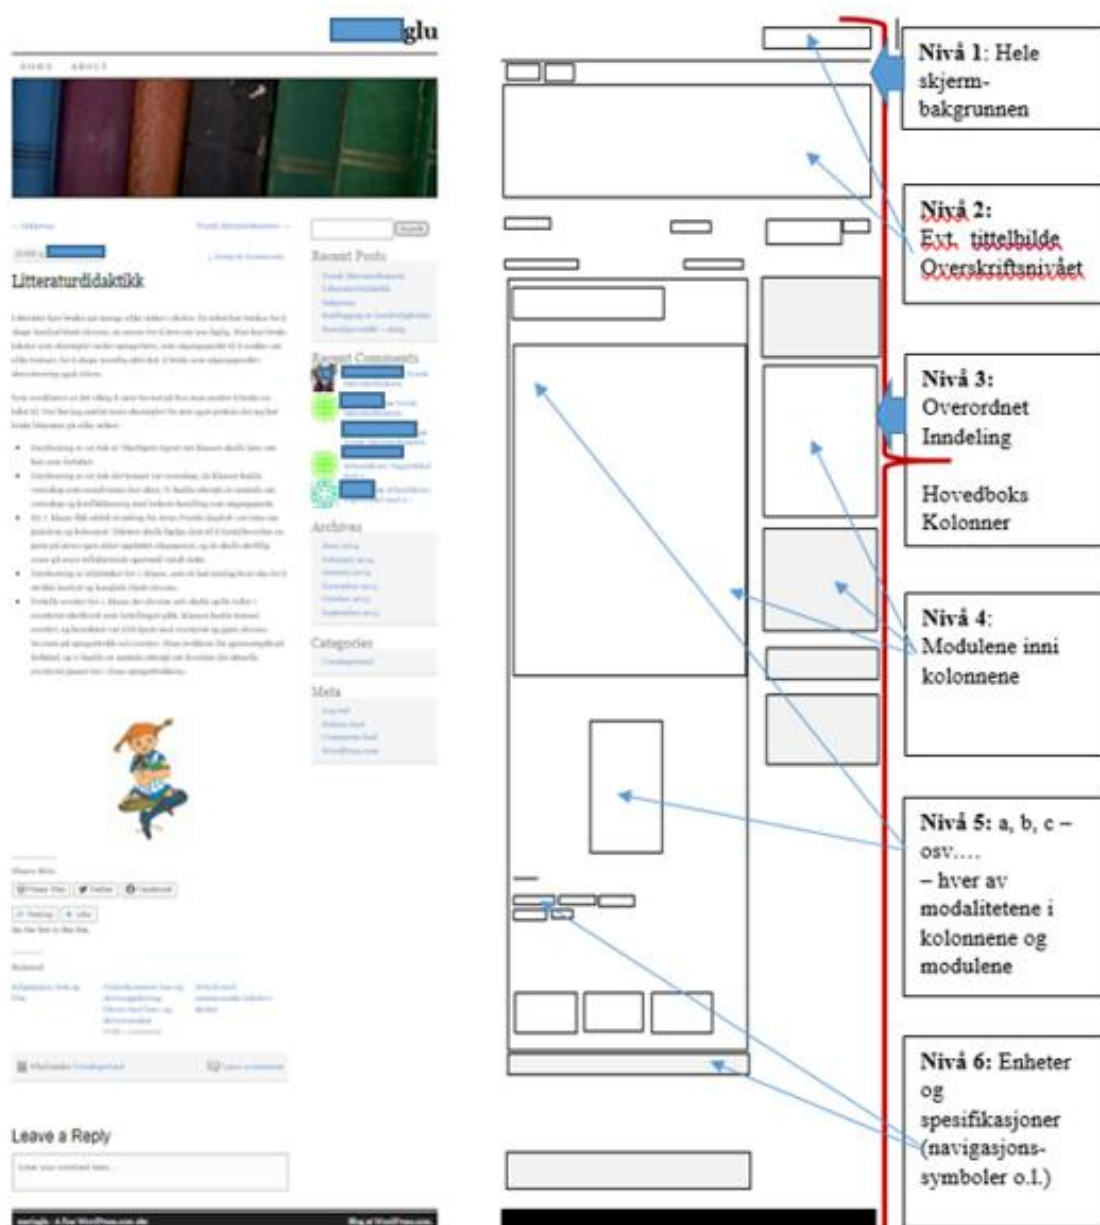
glu

HOME ABOUT

Litteraturdidaktikk

Recent Posts

Recent Comments

Archives

Categories

Meta

Leave a Reply

Nivå 1: Hele skjerm-bakgrunnen

Nivå 2: Ext. tittelbilde Overskriftsnivået

Nivå 3: Overordnet Inndeling

Hovedboks Kolonner

Nivå 4: Modulene inni kolonnene

Nivå 5: a, b, c – osv…. – hver av modalitetene i kolonnene og modulene

Nivå 6: Enheter og spesifikasjoner (navigasjons-symboler o.l.)